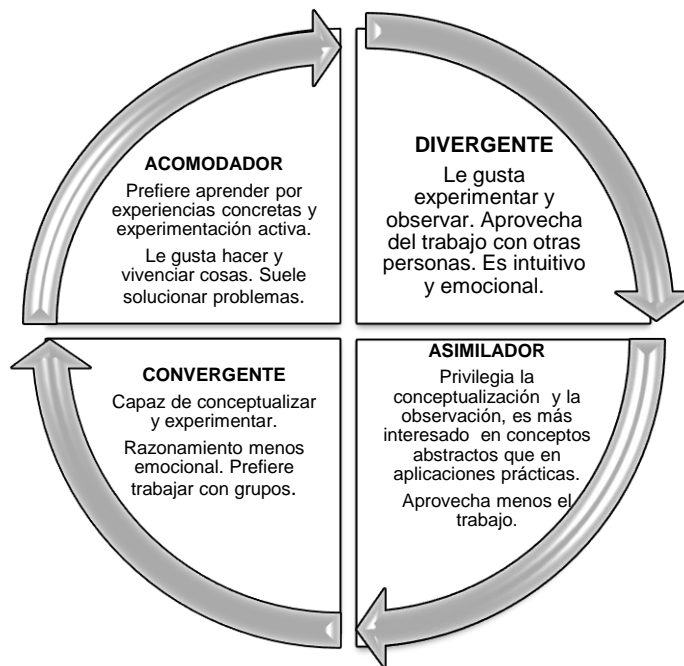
ACOMODADOR

Prefiere aprender por experiencias concretas y experimentación activa.

Le gusta hacer y vivenciar cosas. Suele solucionar problemas.

DIVERGENTE

Le gusta experimentar y observar. Aprovecha del trabajo con otras personas. Es intuitivo y emocional.

CONVERGENTE

Capaz de conceptualizar y experimentar.

Razonamiento menos emocional. Prefiere trabajar con grupos.

ASIMILADOR

Privilegia la conceptualización y la observación, es más interesado en conceptos abstractos que en aplicaciones prácticas.

Aprovecha menos el trabajo.